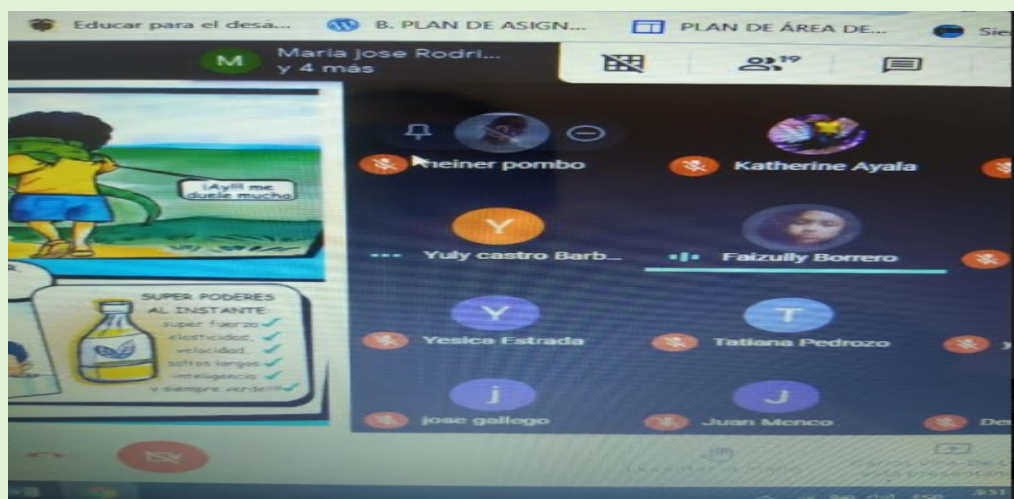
Educar para el desa...
B. PLAN DE ASIGN...
PLAN DE ÁREA DE...
Sie

M Maria jose Rodri... y 4 más

19

¡Ay!!! me duele mucho

SUPER PODERES AL INSTANTE
super fuerza
elasticidad
velocidad
saltos largos
inteligencia
y siempre verde!!!

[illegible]neiner pombo
Katherine Ayala
Y
Yuly castro Barb...
Faizully Borrero
Y
Yesica Estrada
T
Tatiana Pedrozo
j
jose gallego
J
Juan Menco
De